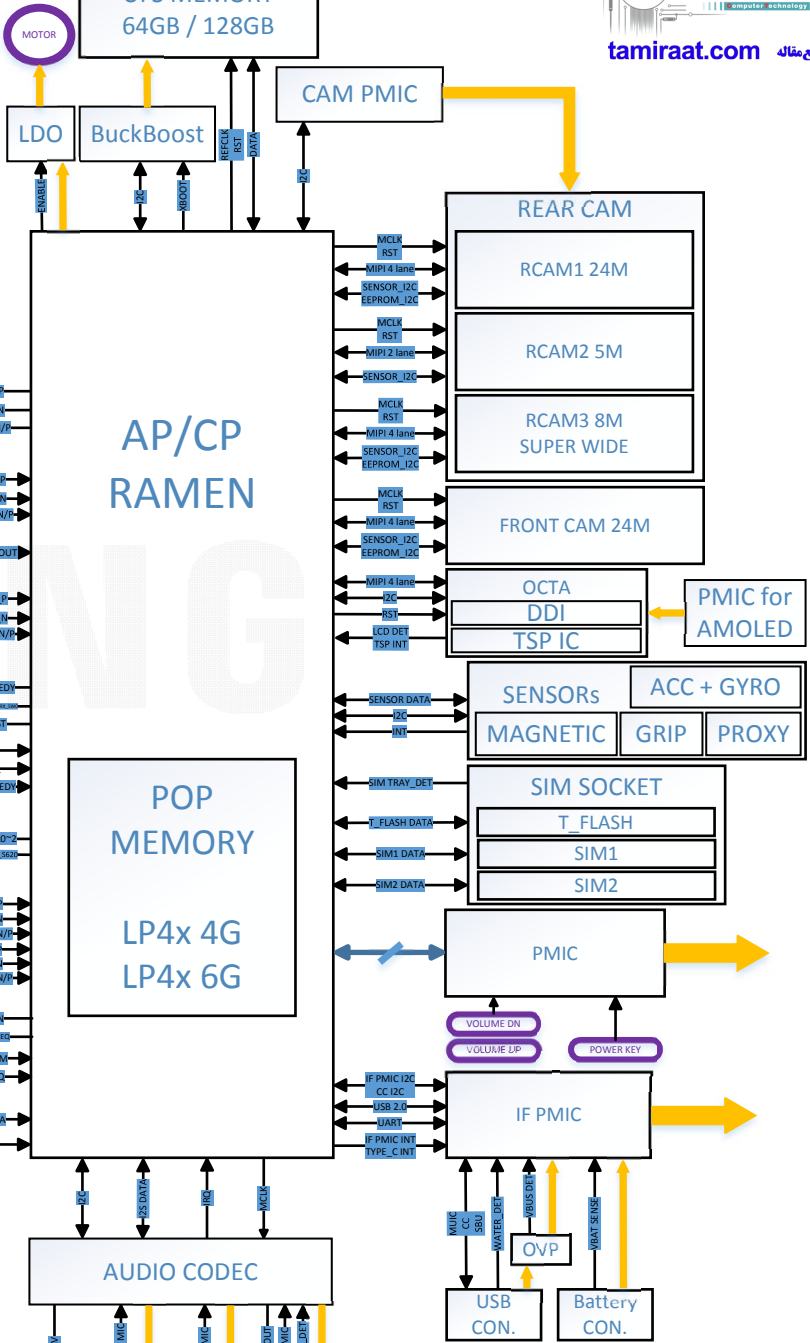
MOTOR

UFS MEMORY
64GB / 128GB

tamiraat.com

LDO

BuckBoost

CAM PMIC

ENABLE

I2C

XBOOT

REFCLK
RST

DATA

I2C

REAR CAM

RCAM1 24M

RCAM2 5M

RCAM3 8M
SUPER WIDE

FRONT CAM 24M

MCLK
RST

MIPI 4 lane

SENSOR_I2C
EEPROM_I2C

MCLK
RST

MIPI 2 lane

SENSOR_I2C

MCLK
RST

MIPI 4 lane

SENSOR_I2C
EEPROM_I2C

MCLK
RST

MIPI 4 lane

SENSOR_I2C
EEPROM_I2C

MIPI 4 lane

I2C

RST

LCD DET
TSP INT

AP/CP
RAMEN

OCTA

DDI

TSP IC

PMIC for
AMOLED

SENSOR DATA

I2C

INT

SENSORs

ACC + GYRO

MAGNETIC

GRIP

PROXY

SIM TRAY_DET

T_FLASH DATA

SIM1 DATA

SIM2 DATA

SIM SOCKET

T_FLASH

SIM1

SIM2

POP
MEMORY

LP4x 4G
LP4x 6G

PMIC

VOLUME DN

VOLUME UP

POWER KEY

IF PMIC I2C
CC I2C

USB 2.0

UART

IF PMIC INT
TYPE_C INT

IF PMIC

I2C

I2S DATA

IRQ

MCLK

MUIC
CC
SBU

WATER_DET

VBUS DET

VBAT SENSE

OVP

AUDIO CODEC

USB
CON.

Battery
CON.

MIC

MIC

MIC

DET